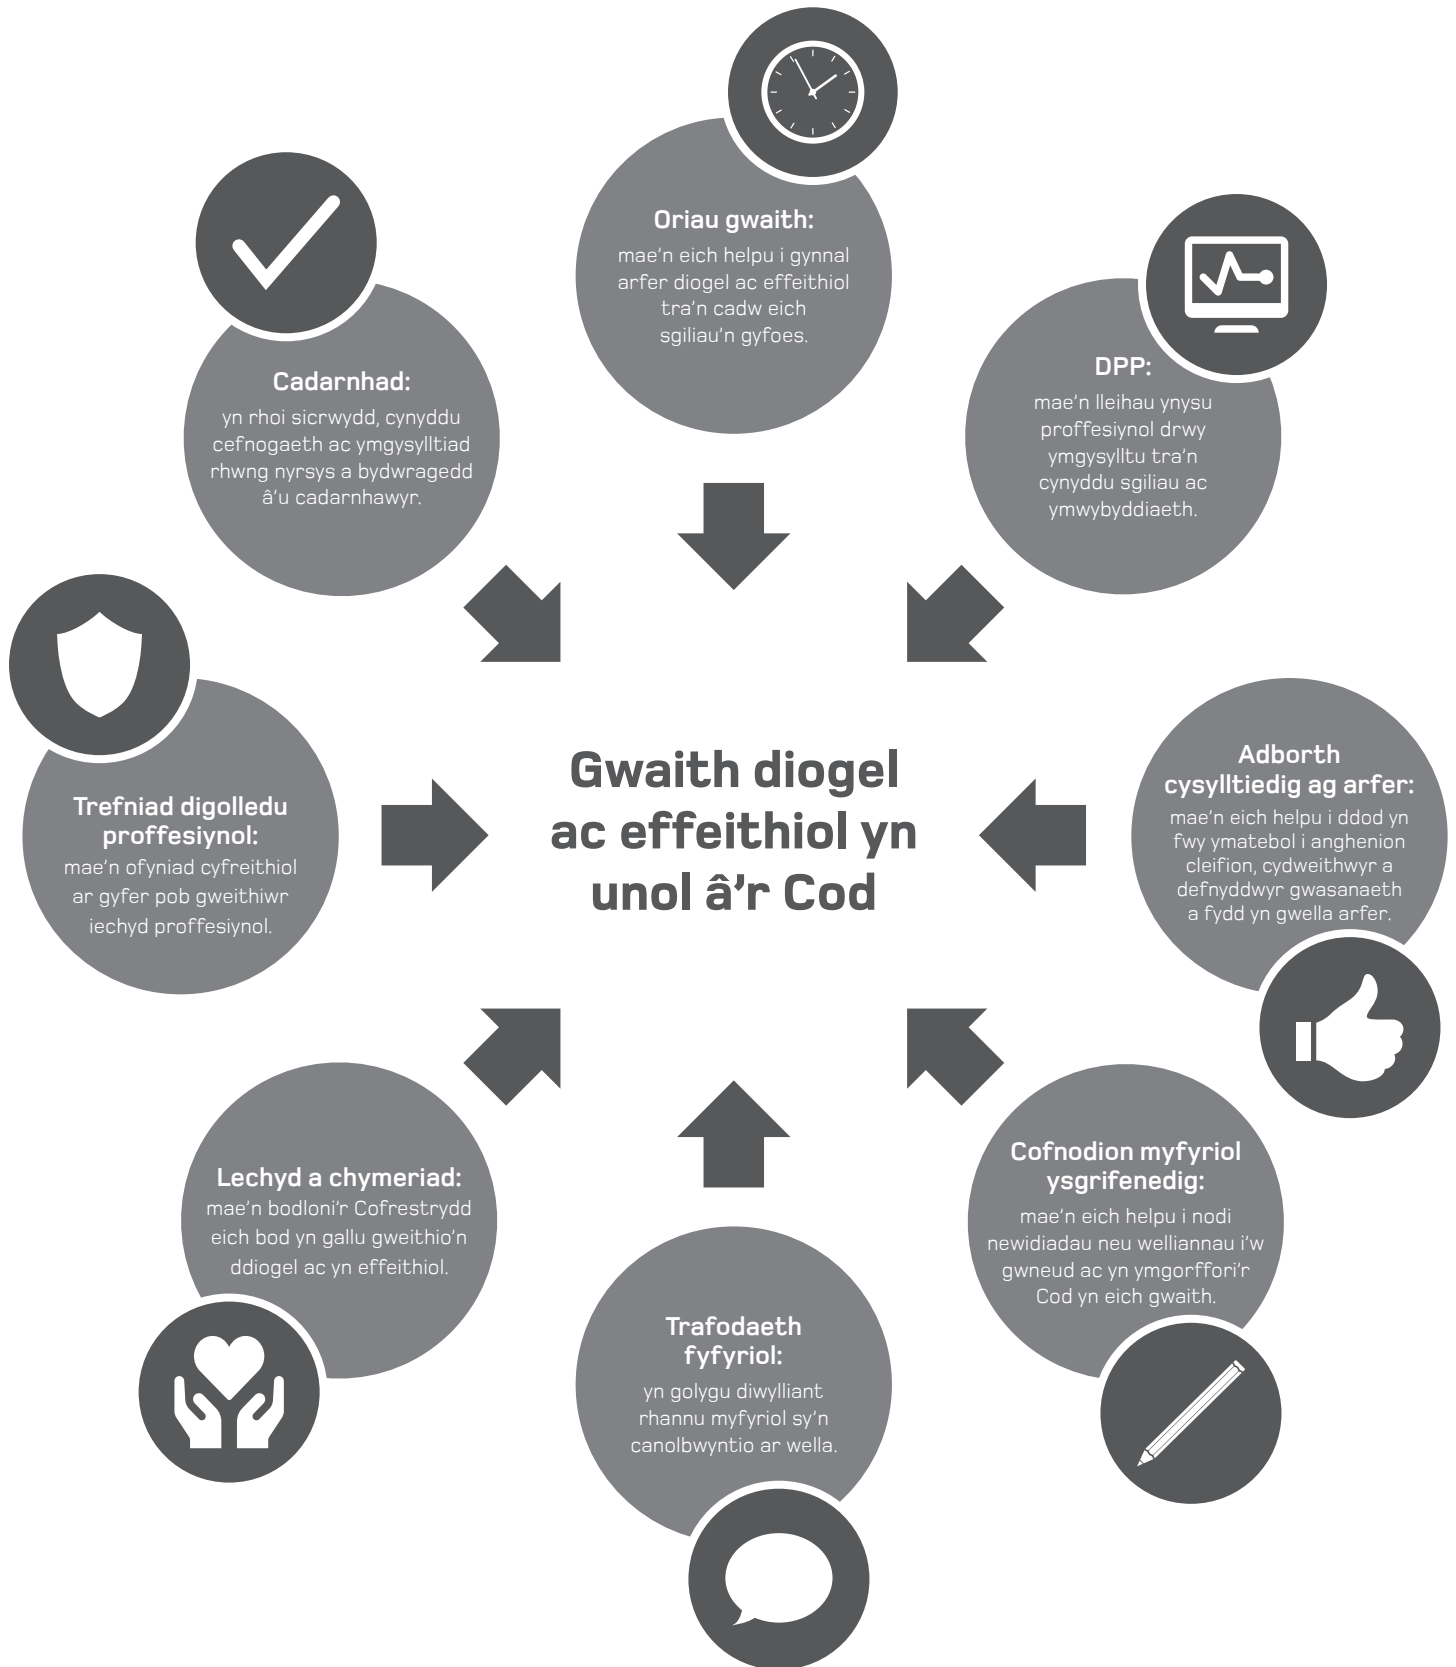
Oriau gwaith:
mae'n eich helpu i gynnal arfer diogel ac effeithiol tra'n cadw eich sgiliau'n gyfoes.

Cadarnhad:
yn rhoi sicrwydd, cynyddu cefnogaeth ac ymgysylltiad rhwng nyrsys a bydwragedd â'u cadarnhawyr.

DPP:
mae'n lleihau ynysu proffesiynol drwy ymgysylltu tra'n cynyddu sgiliau ac ymwybyddiaeth.

Trefniad digolledu proffesiynol:
mae'n ofyniad cyfreithiol ar gyfer pob gweithiwr iechyd proffesiynol.

Gwaith diogel ac effeithiol yn unol â'r Cod

Adborth cysylltiedig ag arfer:
mae'n eich helpu i ddod yn fwy ymatebol i anghenion cleifion, cydweithwyr a defnyddwyr gwasanaeth a fydd yn gwella arfer.

Lechyd a chymeriad:
mae'n bodloni'r Cofrestrydd eich bod yn gallu gweithio'n ddiogel ac yn effeithiol.

Cofnodion myfyriol ysgrifenedig:
mae'n eich helpu i nodi newidiadau neu welliannau i'w gwneud ac yn ymgorffori'r Cod yn eich gwaith.

Trafodaeth fyfyriol:
yn golygu diwylliant rhannu myfyriol sy'n canolbwyntio ar wella.